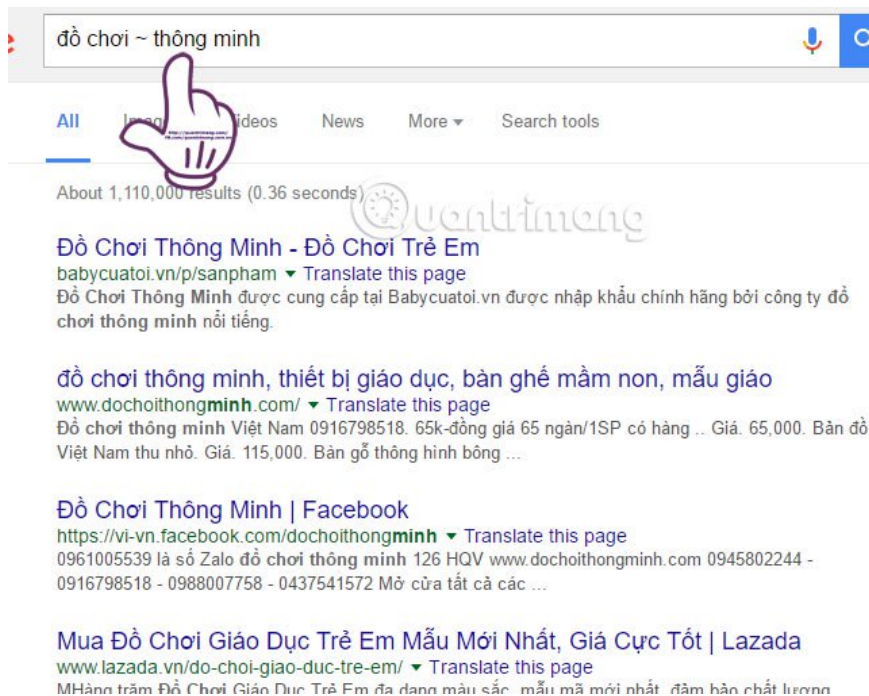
đồ chơi ~ thông minh

All Images Videos News More ▾ Search tools

About 1,110,000 results (0.36 seconds)

Quantrimang

Đồ Chơi Thông Minh - Đồ Chơi Trẻ Em
babycuatoi.vn/p/sanpham ▾ Translate this page
Đồ Chơi Thông Minh được cung cấp tại Babycuatoi.vn được nhập khẩu chính hãng bởi công ty đồ chơi thông minh nổi tiếng.

đồ chơi thông minh, thiết bị giáo dục, bàn ghế mầm non, mẫu giáo
www.dochoithongminh.com/ ▾ Translate this page
Đồ chơi thông minh Việt Nam 0916798518. 65k-đồng giá 65 ngàn/1SP có hàng .. Giá. 65,000. Bản đồ Việt Nam thu nhỏ. Giá. 115,000. Bàn gỗ thông hình bông ...

Đồ Chơi Thông Minh | Facebook
https://vi-vn.facebook.com/dochoithongminh ▾ Translate this page
0961005539 là số Zalo đồ chơi thông minh 126 HQV www.dochoithongminh.com 0945802244 - 0916798518 - 0988007758 - 0437541572 Mở cửa tất cả các ...

Mua Đồ Chơi Giáo Dục Trẻ Em Mẫu Mới Nhất, Giá Cực Tốt | Lazada
www.lazada.vn/do-choi-giao-duc-tre-em/ ▾ Translate this page
MHàng trăm Đồ Chơi Giáo Dục Trẻ Em đa dạng màu sắc, mẫu mã mới nhất, đảm bảo chất lượng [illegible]